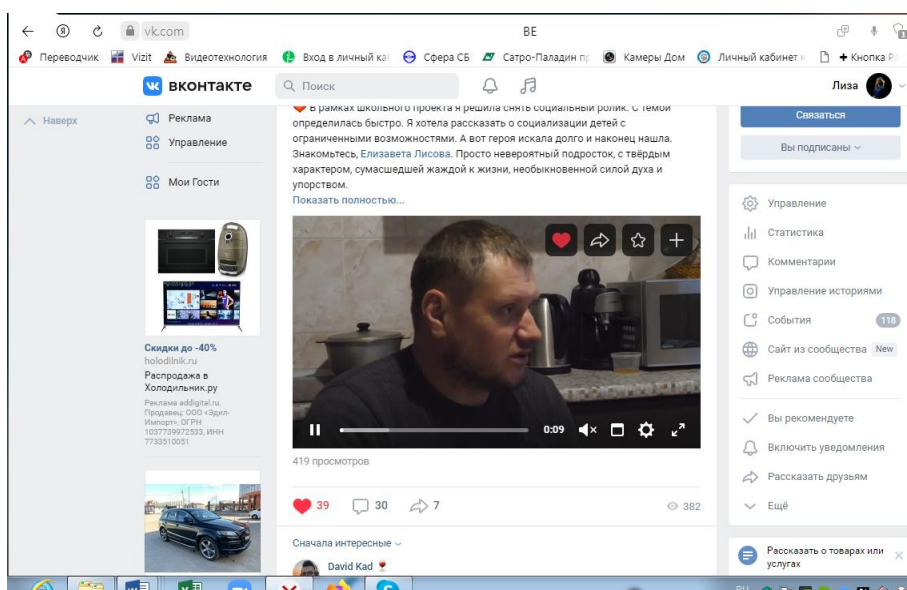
vk.com ВЕ

Переводчик Vizit Видеотехнология Вход в личный ка Сфера СБ Сатро-Паладин пр Камеры Дом Личный кабинет + Кнопка Р

вконтакте Поиск Лиза

Наверх

Реклама
Управление
Мои Гости

Скидки до -40%
holodilnik.ru
Распродажа в Холодильник.ру
Реклама addigital.ru. Продавец: ООО «Эдил-Импорт», ОГРН 1037739972533, ИНН 7733510051

В рамках школьного проекта я решила снять социальный ролик. С темой определилась быстро. Я хотела рассказать о социализации детей с ограниченными возможностями. А вот героя искала долго и наконец нашла. Знакомьтесь, Елизавета Лисова. Просто невероятный подросток, с твёрдым характером, сумасшедшей жаждой к жизни, необыкновенной силой духа и упорством.
Показать полностью...

0:09

419 просмотров

39 30 7 382

Сначала интересные

David Kad

Связаться
Вы подписаны

Управление
Статистика
Комментарии
Управление историями
События 118
Сайт из сообщества New
Реклама сообщества
Вы рекомендуете
Включить уведомления
Рассказать друзьям
Ещё

Рассказать о товарах или услугах